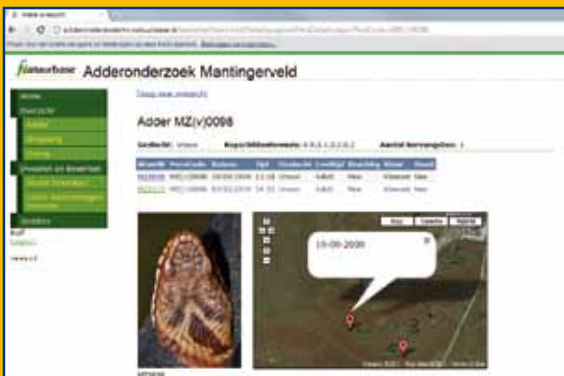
Natuurbalans Adderonderzoek Mantingerveld

Home
Overzicht
Adder
Omgeving
Ontvang
Invoeren en bewerken

Terug naar overzicht

Adder MZ(v)0098

Geslacht: vrouw
Aantal herzieningen: 1

| Waarn | Datum | Tijd | Geslacht | Leeftijd |
|---|---|---|---|---|
| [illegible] | 19-09-2009 | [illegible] | vrouw | adult |
| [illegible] | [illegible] | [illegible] | vrouw | adult |

19-09-2009

Kaart Satelliet Hybride